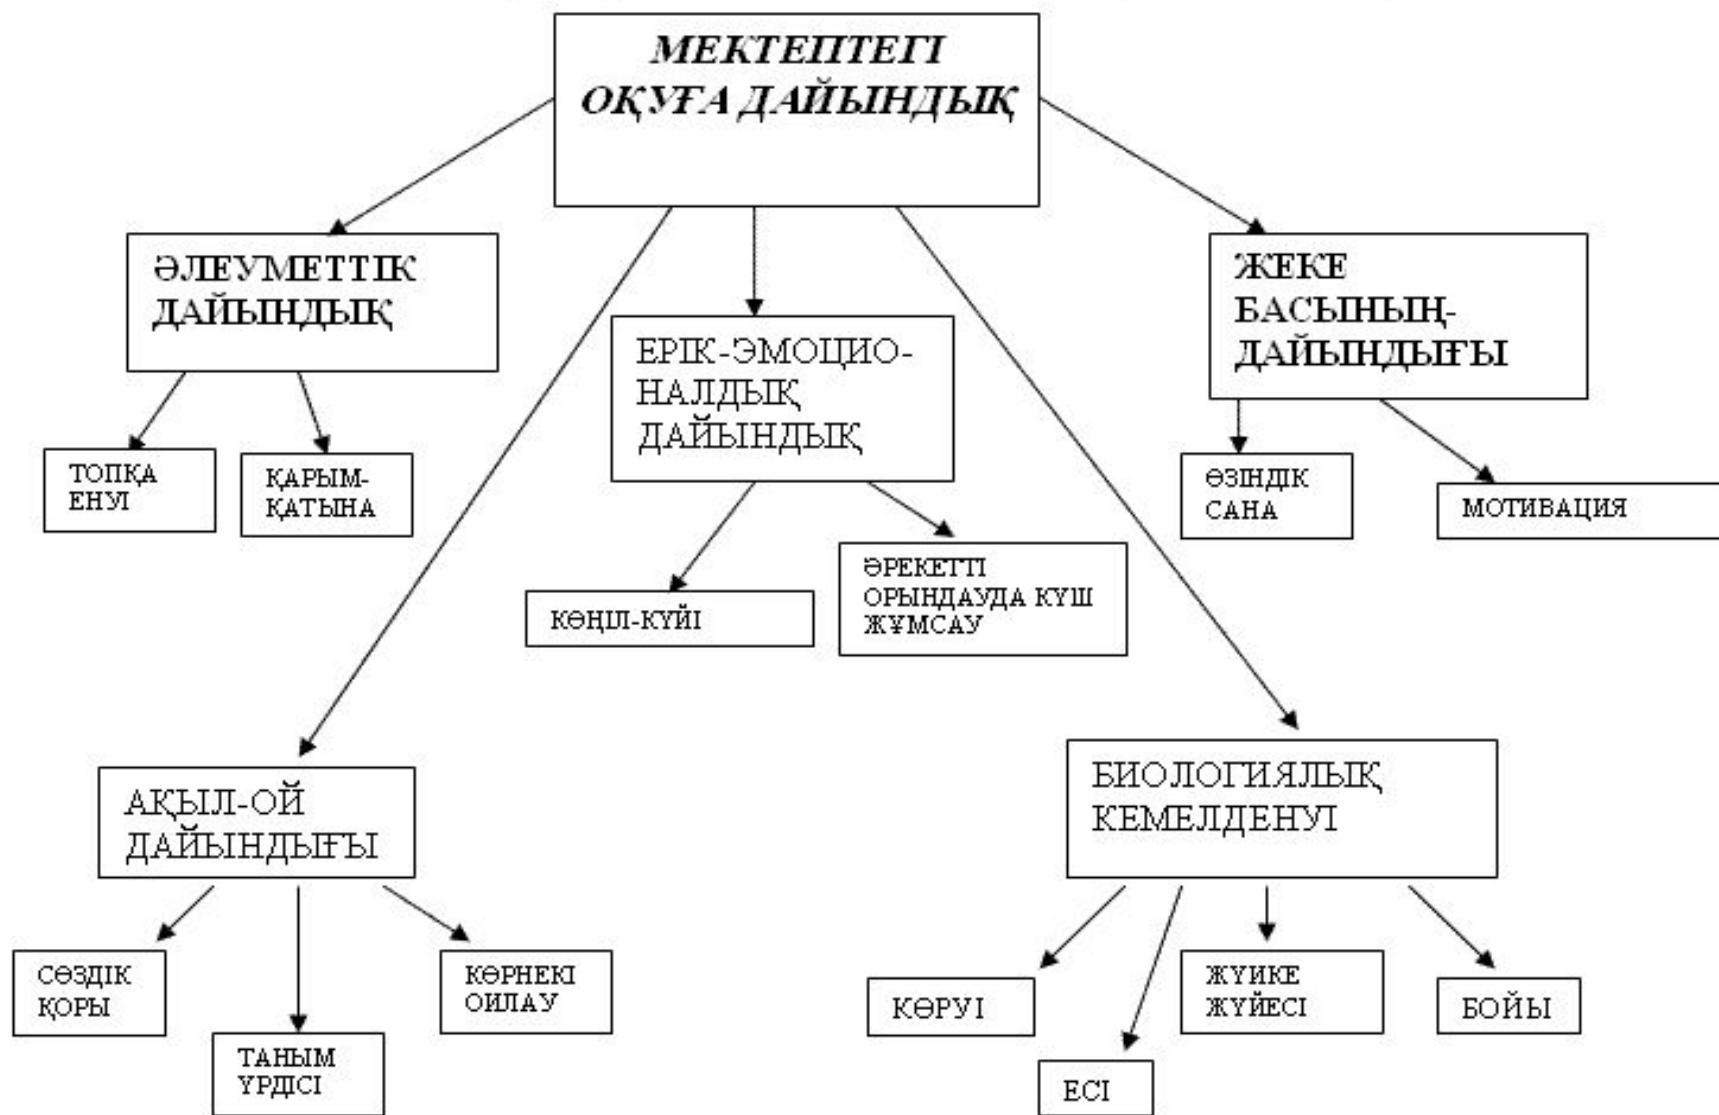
МЕКТЕПТЕГІ ОҚУҒА ДАЙЫНДЫҚ

ӘЛЕУМЕТТІК ДАЙЫНДЫҚ

ТОПҚА ЕНУІ

ҚАРЫМ-ҚАТЫНА

ЕРІК-ЭМОЦИОНАЛДЫҚ ДАЙЫНДЫҚ

КӨҢІЛ-КҮЙІ

ӘРЕКЕТТІ ОРЫНДАУДА КҮШ ЖҰМСАУ

ЖЕКЕ БАСЫНЫҢ-ДАЙЫНДЫҒЫ

ӨЗІНДІК САНА

МОТИВАЦИЯ

АҚЫЛ-ОЙ ДАЙЫНДЫҒЫ

СӨЗДІК ҚОРЫ

ТАНЫМ ҮРДІСІ

КӨРНЕКІ ОИЛАУ

БИОЛОГИЯЛЫҚ КЕМЕЛДЕНУІ

КӨРУІ

ЕСІ

ЖҮИКЕ ЖҮЙЕСІ

БОЙЫ